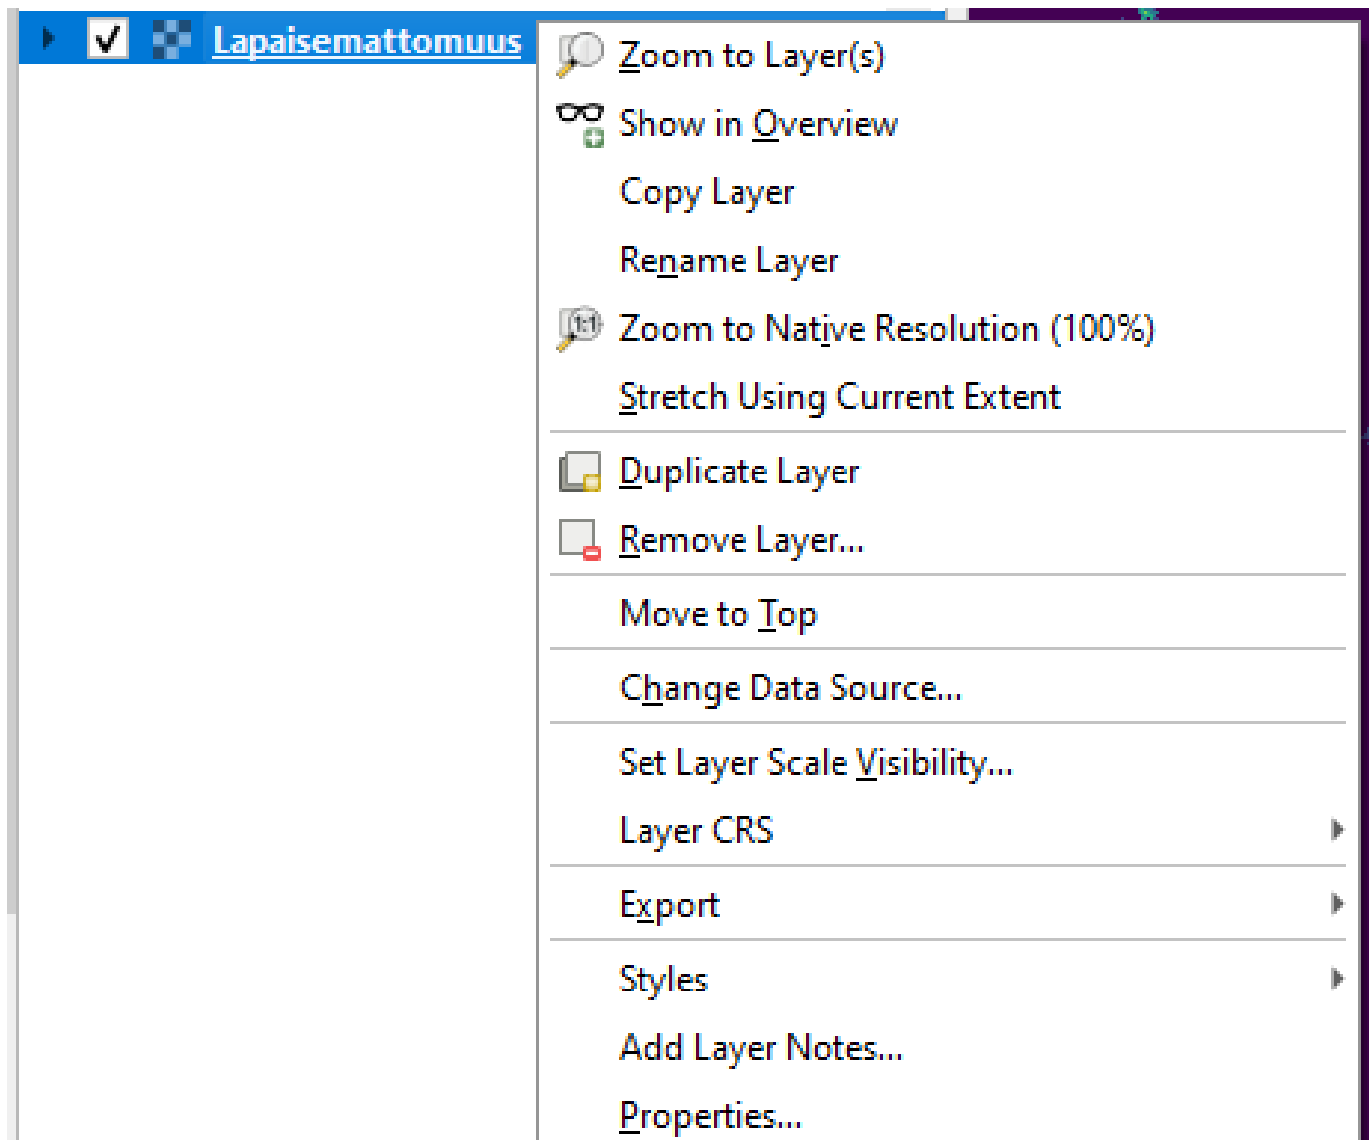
Lapaisemattomuus

Zoom to Layer(s)
Show in Overview
Copy Layer
Rename Layer
Zoom to Native Resolution (100%)
Stretch Using Current Extent

Duplicate Layer
Remove Layer...

Move to Top

Change Data Source...

Set Layer Scale Visibility...
Layer CRS

Export

Styles
Add Layer Notes...
Properties...